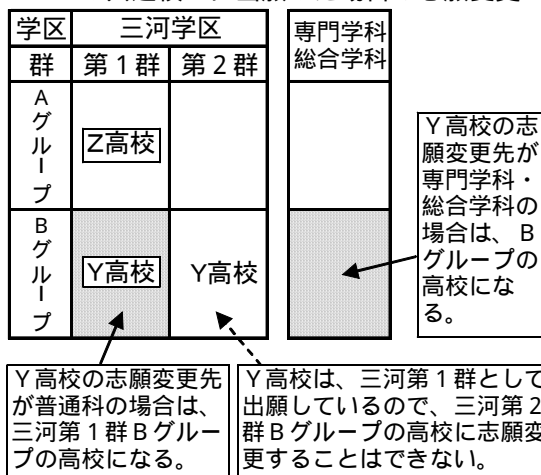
| 学区 | 三河学区 | |
|---|---|---|
| 群 | 第１群 | 第２群 |
| Aグループ | Z高校 | |
| Bグループ | Y高校 | Y高校 |

| 専門学科 総合学科 |
|---|
| |
| |

Y高校の志願変更先が専門学科・総合学科の場合は、Bグループの高校になる。

Y高校の志願変更先が普通科の場合は、三河第１群Bグループの高校になる。

Y高校は、三河第１群として出願しているので、三河第２群Bグループの高校に志願変更することはできない。